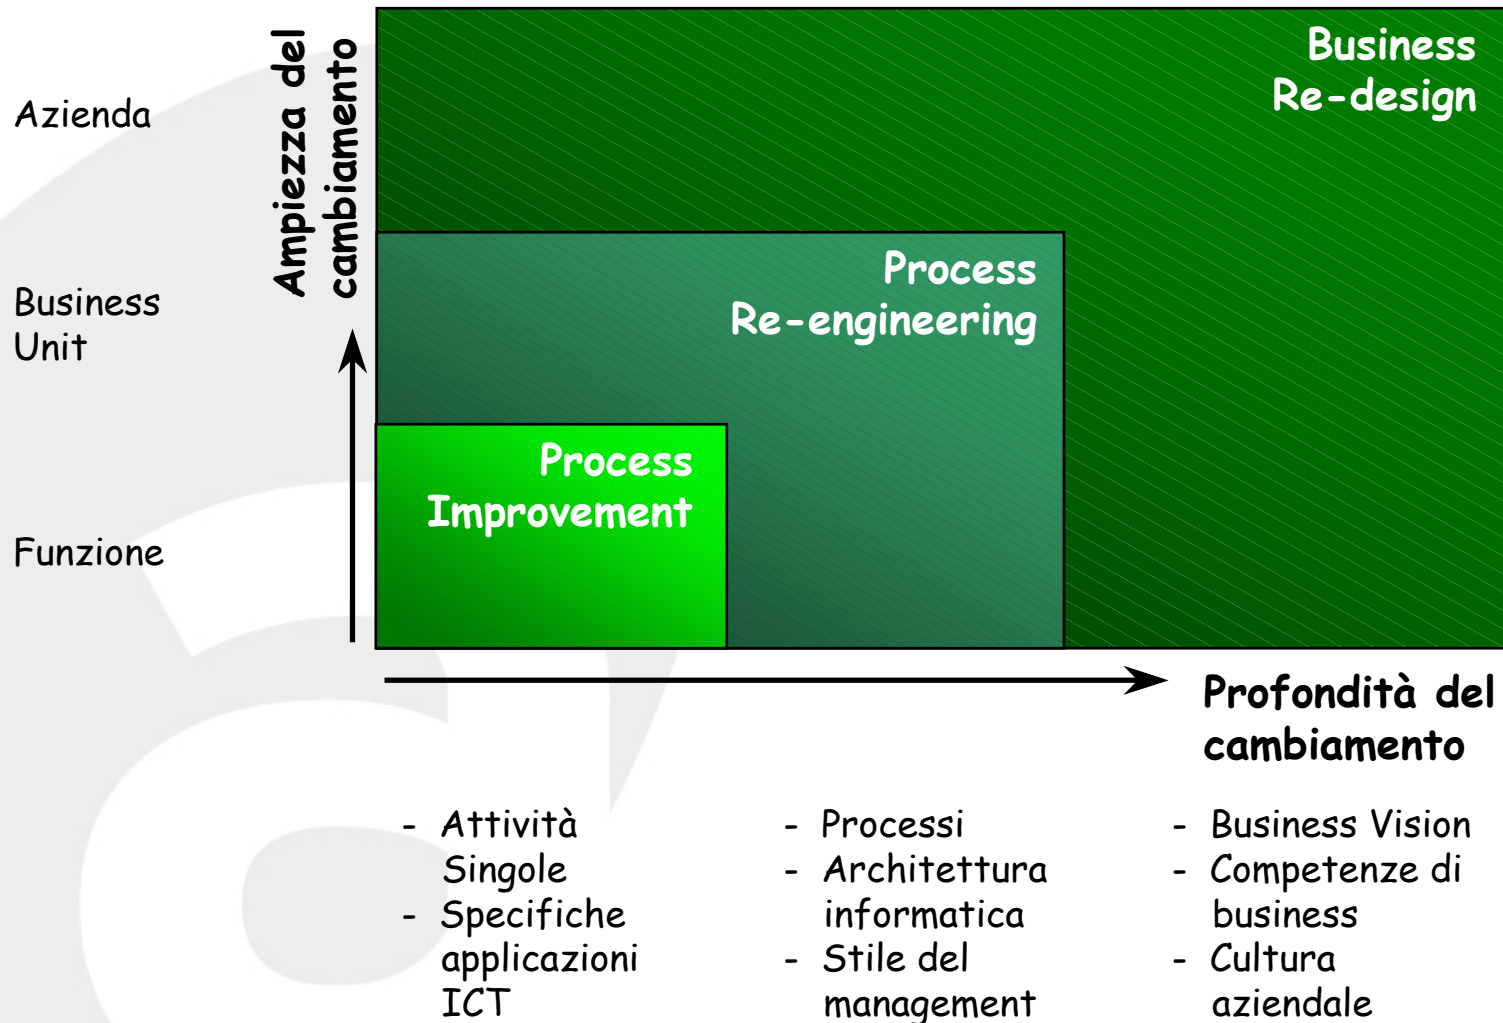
Azienda

Business Unit

Funzione

Ampiezza del cambiamento

Business Re-design

Process Re-engineering

Process Improvement

Profondità del cambiamento

- Attività Singole
- Specifiche applicazioni ICT

- Processi
- Architettura informatica
- Stile del management

- Business Vision
- Competenze di business
- Cultura aziendale